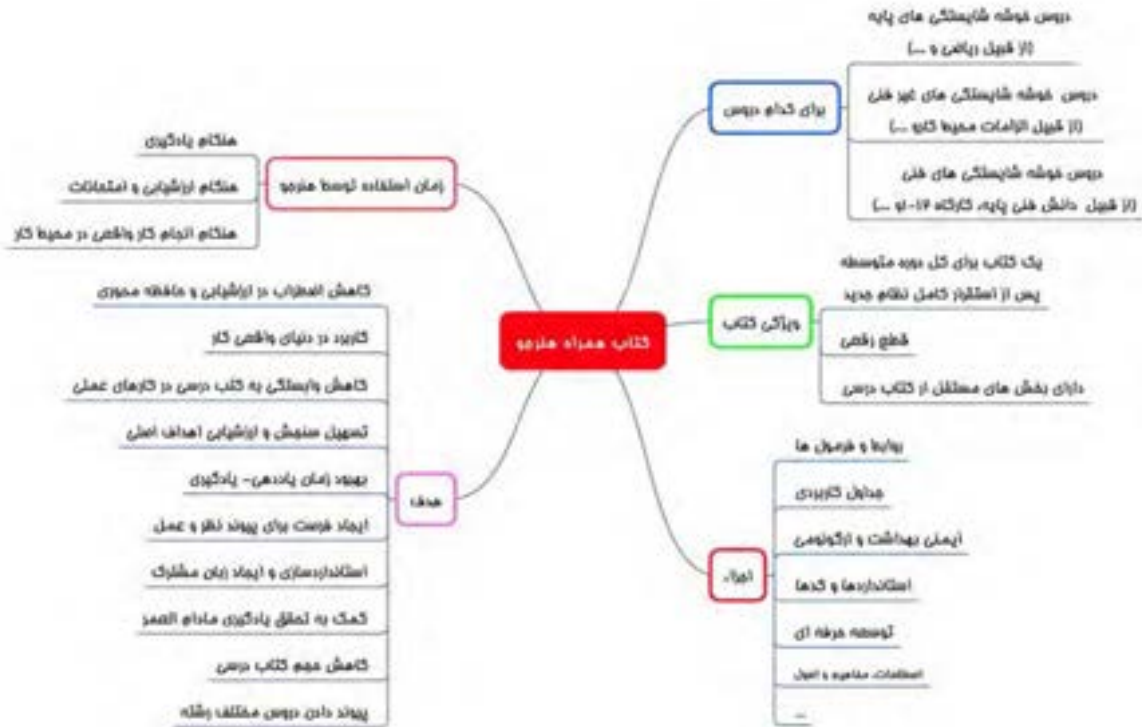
کتاب همراه هنرجو

برای کدام دروس

دروس خوشه شایستگی های پایه
(از قبیل ریاضی و ...)

دروس خوشه شایستگی های غیر فنی
(از قبیل الزامات محیط کار و ...)

دروس خوشه شایستگی های فنی
(از قبیل دانش فنی پایه، کارگاه ۸-۱۲ و ...)

ویژگی کتاب

یک کتاب برای کل دوره متوسطه

پس از استقرار کامل نظام جدید

قطع رقعی

دارای بخش های مستقل از کتاب درسی

اجزاء

روابط و فرمول ها

جداول کاربردی

ایمنی بهداشت و ارگونومی

استانداردها و کدها

توسعه حرفه ای

اصطلاحات، مفاهیم و اصول

...

زمان استفاده توسط هنرجو

هنگام یادگیری

هنگام ارزشیابی و امتحانات

هنگام انجام کار واقعی در محیط کار

اهداف

کاهش اضطراب در ارزشیابی و حافظه محوری

کاربرد در دنیای واقعی کار

کاهش وابستگی به کتب درسی در کارهای عملی

تسهیل سنجش و ارزشیابی اهداف اصلی

بهبود زمان یاددهی- یادگیری

ایجاد فرصت برای پیوند نظر و عمل

استانداردسازی و ایجاد زبان مشترک

کمک به تحقق یادگیری مادام العمر

کاهش حجم کتاب درسی

پیوند دادن دروس مختلف رشته